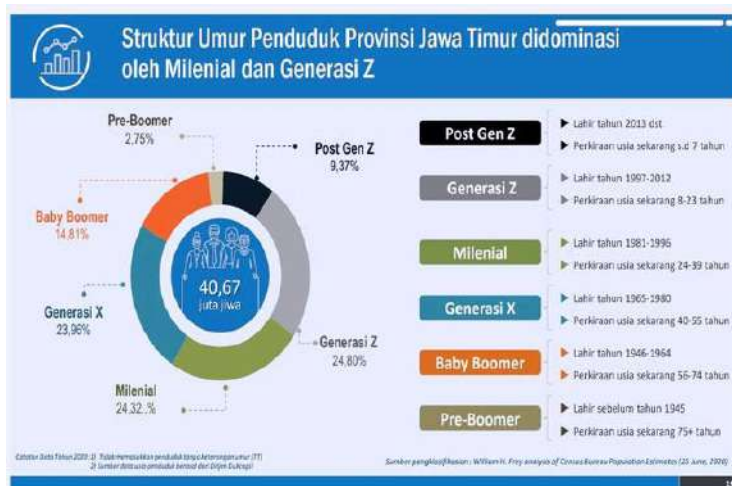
Struktur Umur Penduduk Provinsi Jawa Timur didominasi oleh Milenial dan Generasi Z

Pre-Boomer
2,75%

Post Gen Z
9,37%

Baby Boomer
14,81%

40,67
juta jiwa

Generasi X
23,96%

Generasi Z
24,80%

Milenial
24,32 %

Post Gen Z
Lahir tahun 2013 dst
Perkiraan usia sekarang s.d 7 tahun

Generasi Z
Lahir tahun 1997-2012
Perkiraan usia sekarang 8-23 tahun

Milenial
Lahir tahun 1981-1996
Perkiraan usia sekarang 24-39 tahun

Generasi X
Lahir tahun 1965-1980
Perkiraan usia sekarang 40-55 tahun

Baby Boomer
Lahir tahun 1946-1964
Perkiraan usia sekarang 56-74 tahun

Pre-Boomer
Lahir sebelum tahun 1945
Perkiraan usia sekarang 75+ tahun

Catatan Data Tahun 2020: 1) Tidak memasukkan penduduk tanpa keterangan umur (TT) 2) Sumber data usia penduduk berasal dari Dirjen Dukcapil

Sumber pengklasifikasian : William H. Frey analysis of Census Bureau Population Estimates (25 June, 2019)